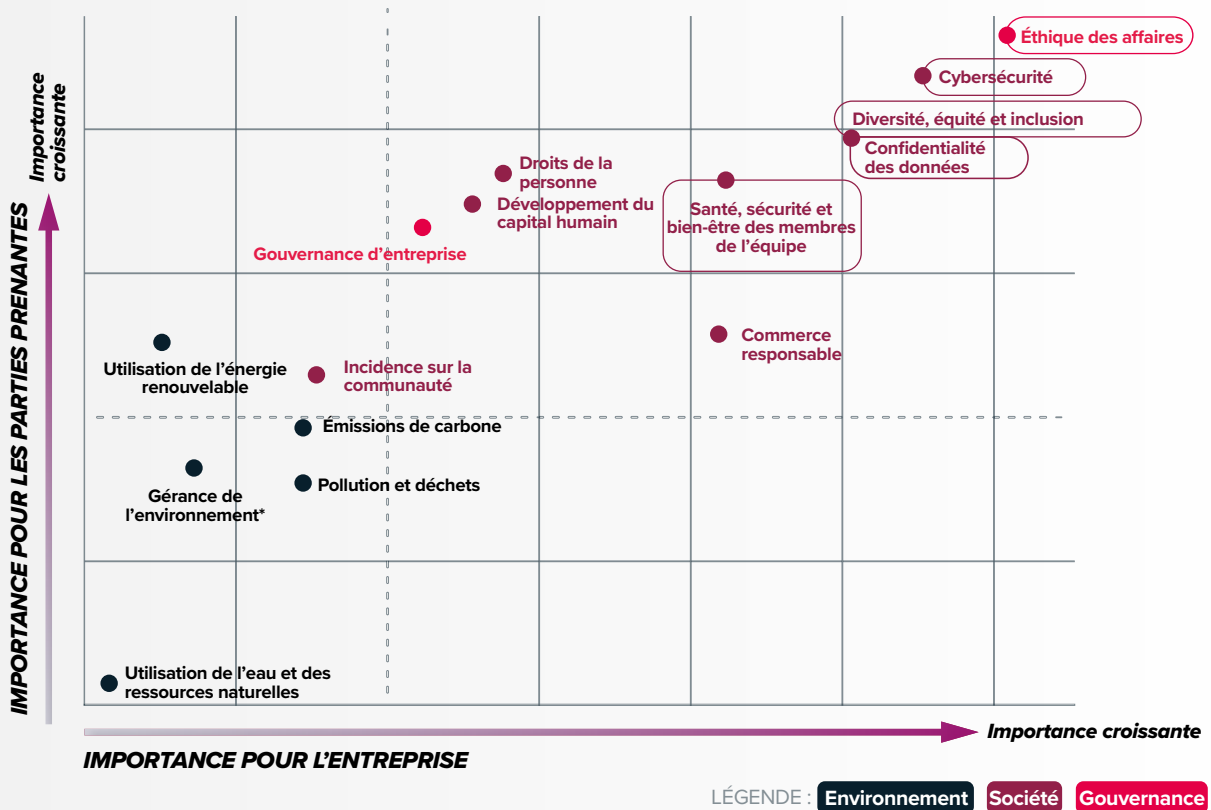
Importance croissante

IMPORTANCE POUR LES PARTIES PRENANTES

Éthique des affaires

Cybersécurité

Diversité, équité et inclusion

Confidentialité des données

Droits de la personne

Développement du capital humain

Santé, sécurité et bien-être des membres de l'équipe

Gouvernance d'entreprise

Commerce responsable

Utilisation de l'énergie renouvelable

Incidence sur la communauté

Émissions de carbone

Gérance de l'environnement*

Pollution et déchets

Utilisation de l'eau et des ressources naturelles

Importance croissante

IMPORTANCE POUR L'ENTREPRISE

LÉGENDE : Environnement Société Gouvernance